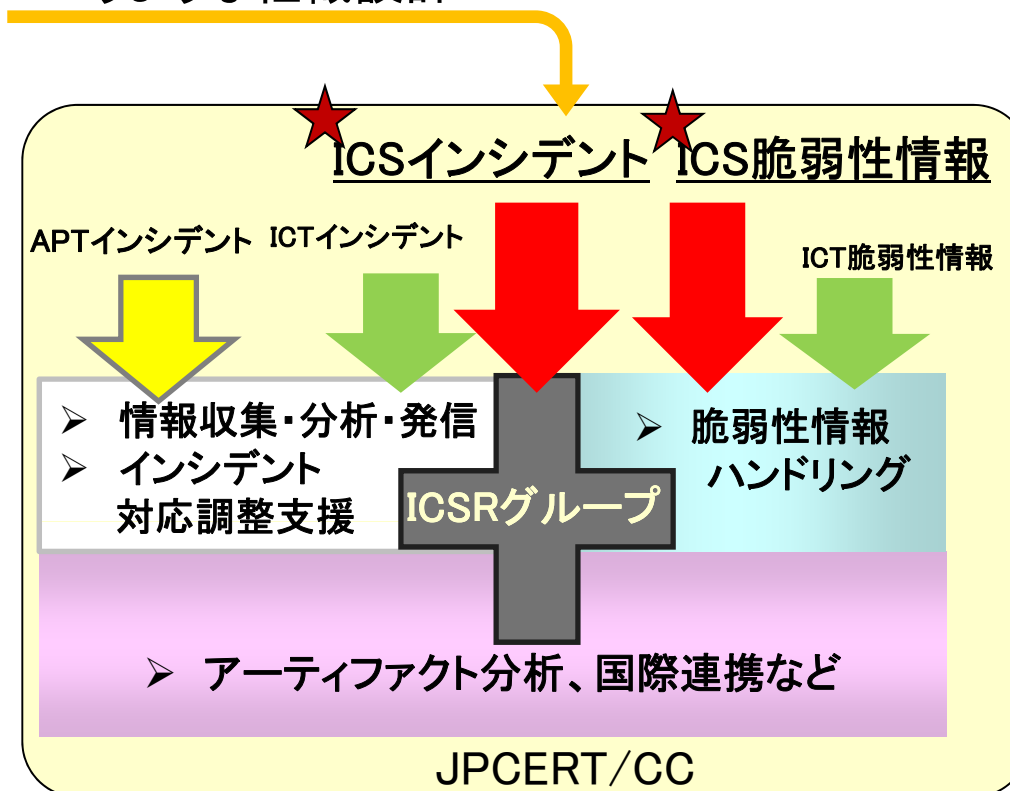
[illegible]

ICSインシデント ICS脆弱性情報

APTインシデント ICTインシデント ICT脆弱性情報

➢ 情報収集・分析・発信
➢ インシデント対応調整支援

ICSRグループ

➢ 脆弱性情報ハンドリング

➢ アーティファクト分析、国際連携など

JPCERT/CC